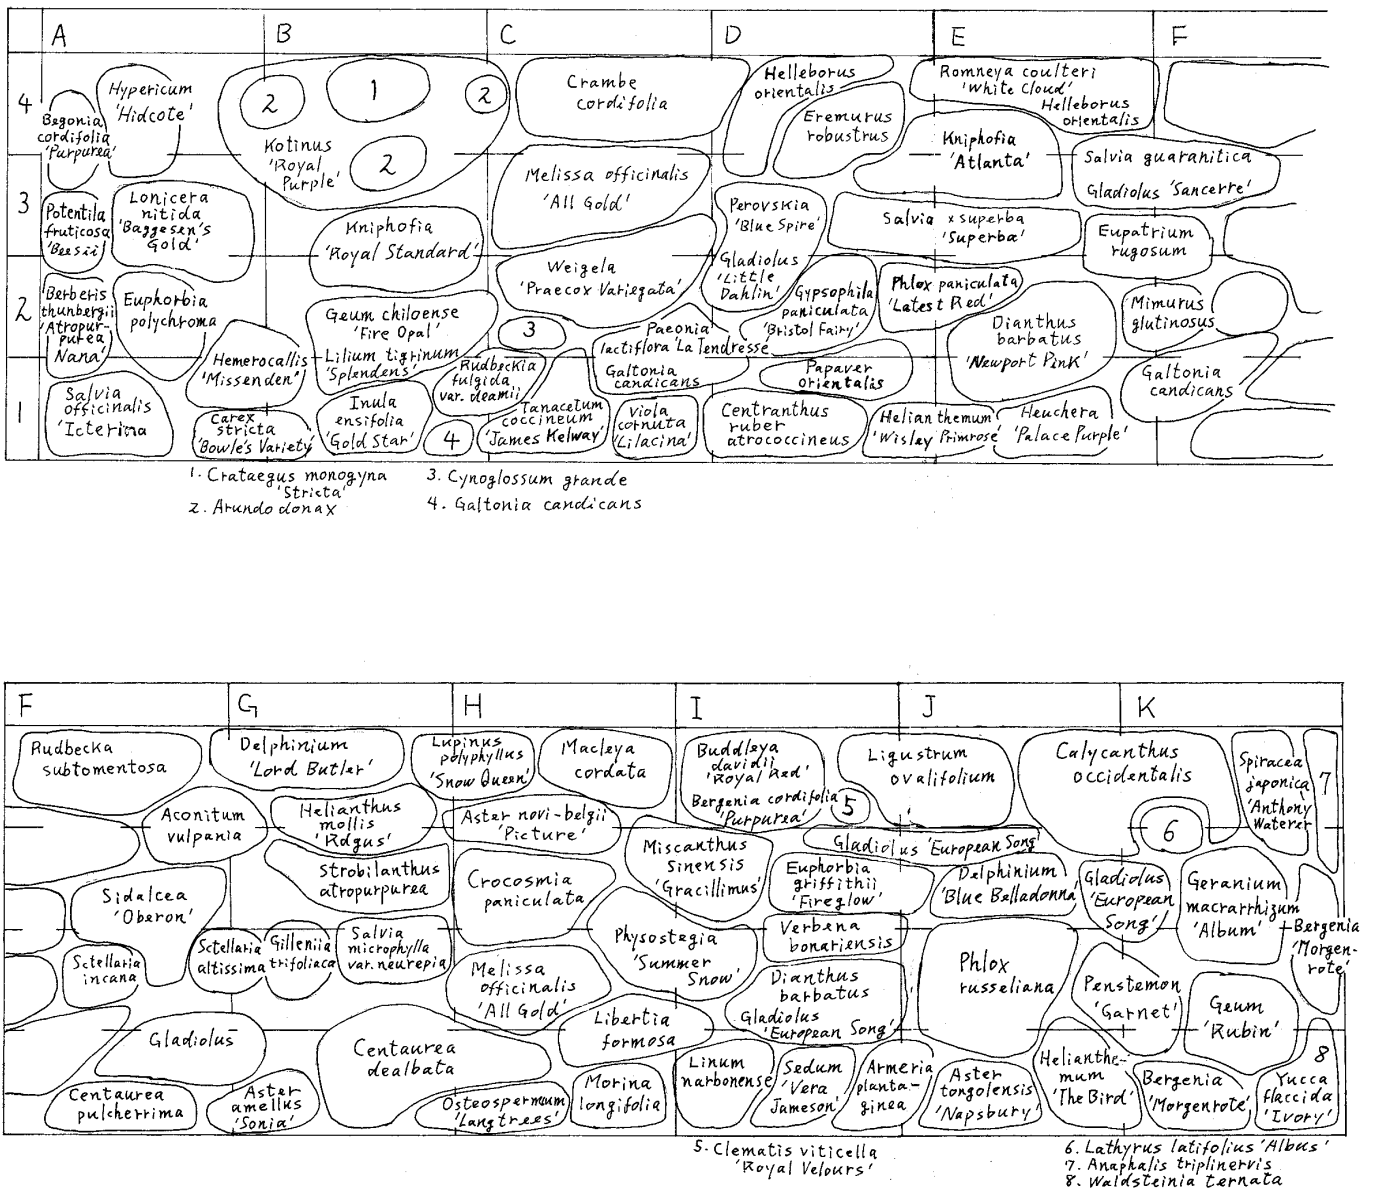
A B C D E F

4 3 2 1

Begonia cordifolia 'Purpurea'
Hypericum 'Hidcote'
2 1 2
Kotinus 'Royal Purple'
2
Crambe cordifolia
Helleborus orientalis
Eremurus robustrus
Romneya coulteri 'White Cloud'
Helleborus orientalis
Kniphofia 'Atlanta'
Salvia guaranitica
Gladiolus 'Sancerre'
Potentila fruticosa 'Beesii'
Lonicera nitida 'Baggesen's Gold'
Melissa officinalis 'All Gold'
Perovskia 'Blue Spire'
Salvia x superba 'Superba'
Eupatrium rugosum
Kniphofia 'Royal Standard'
Weigela 'Praecox Variegata'
Gladiolus 'Little Dahlin'
Gypsophila paniculata 'Bristol Fairy'
Phlox paniculata 'Latest Red'
Berberis thunbergii Atropurpurea Nana'
Euphorbia polychroma
Geum chiloense 'Fire Opal'
3
Paeonia lactiflora 'La Tendresse'
Dianthus barbatus 'Newport Pink'
Mimurus glutinosus
Hemerocallis 'Missenden'
Lilium tigrinum 'Splendens'
Rudbeckia fulgida var. deamii
Galtonia candicans
Papaver orientalis
Galtonia candicans
Salvia officinalis 'Icterina'
Carex stricta 'Bowle's Variety'
Inula ensifolia 'Gold Star'
4
Tanacetum coccineum 'James Kelway'
Viola cornuta 'Lilacina'
Centranthus ruber atrococcineus
Helianthemum 'Wisley Primrose'
Heuchera 'Palace Purple'

1. Crataegus monogyna 'Stricta'
2. Arundo donax
3. Cynoglossum grande
4. Galtonia candicans

F G H I J K

Rudbecka subtomentosa
Delphinium 'Lord Butler'
Lupinus polyphyllus 'Snow Queen'
Macleya cordata
Buddleya davidii 'Royal Red'
Bergenia cordifolia 'Purpurea'
5
Ligustrum ovalifolium
Calycanthus occidentalis
Spiracea japonica 'Anthony Waterer'
7
Aconitum vulpania
Helianthus mollis 'Rdgus'
Aster novi-belgii 'Picture'
Miscanthus sinensis 'Gracillimus'
Gladiolus 'European Song'
6
Strobilanthus atropurpurea
Euphorbia griffithii 'Fireglow'
Delphinium 'Blue Belladonna'
Gladiolus 'European Song'
Geranium macrarrhizum 'Album'
Sidalcea 'Oberon'
Crocosmia paniculata
Physostegia 'Summer Snow'
Verbena bonariensis
Bergenia 'Morgenrote'
Sctellaria altissima
Gilleniia trifoliaca
Salvia microphylla var. neurepia
Sctellaria incana
Melissa officinalis 'All Gold'
Phlox russeliana
Dianthus barbatus
Gladiolus 'European Song'
Penstemon 'Garnet'
Geum 'Rubin'
Gladiolus
Centaurea dealbata
Libertia formosa
8
Linum narbonense
Sedum 'Vera Jameson'
Armeria plantaginea
Aster tongolensis 'Napsbury'
Helianthemum 'The Bird'
Bergenia 'Morgenrote'
Yucca flaccida 'Ivory'
Centaurea pulcherrima
Aster amellus 'Sonia'
Osteospermum 'Langtrees'
Morina longifolia

5. Clematis viticella 'Royal Velours'
6. Lathyrus latifolius 'Albus'
7. Anaphalis triplinervis
8. Waldsteinia ternata